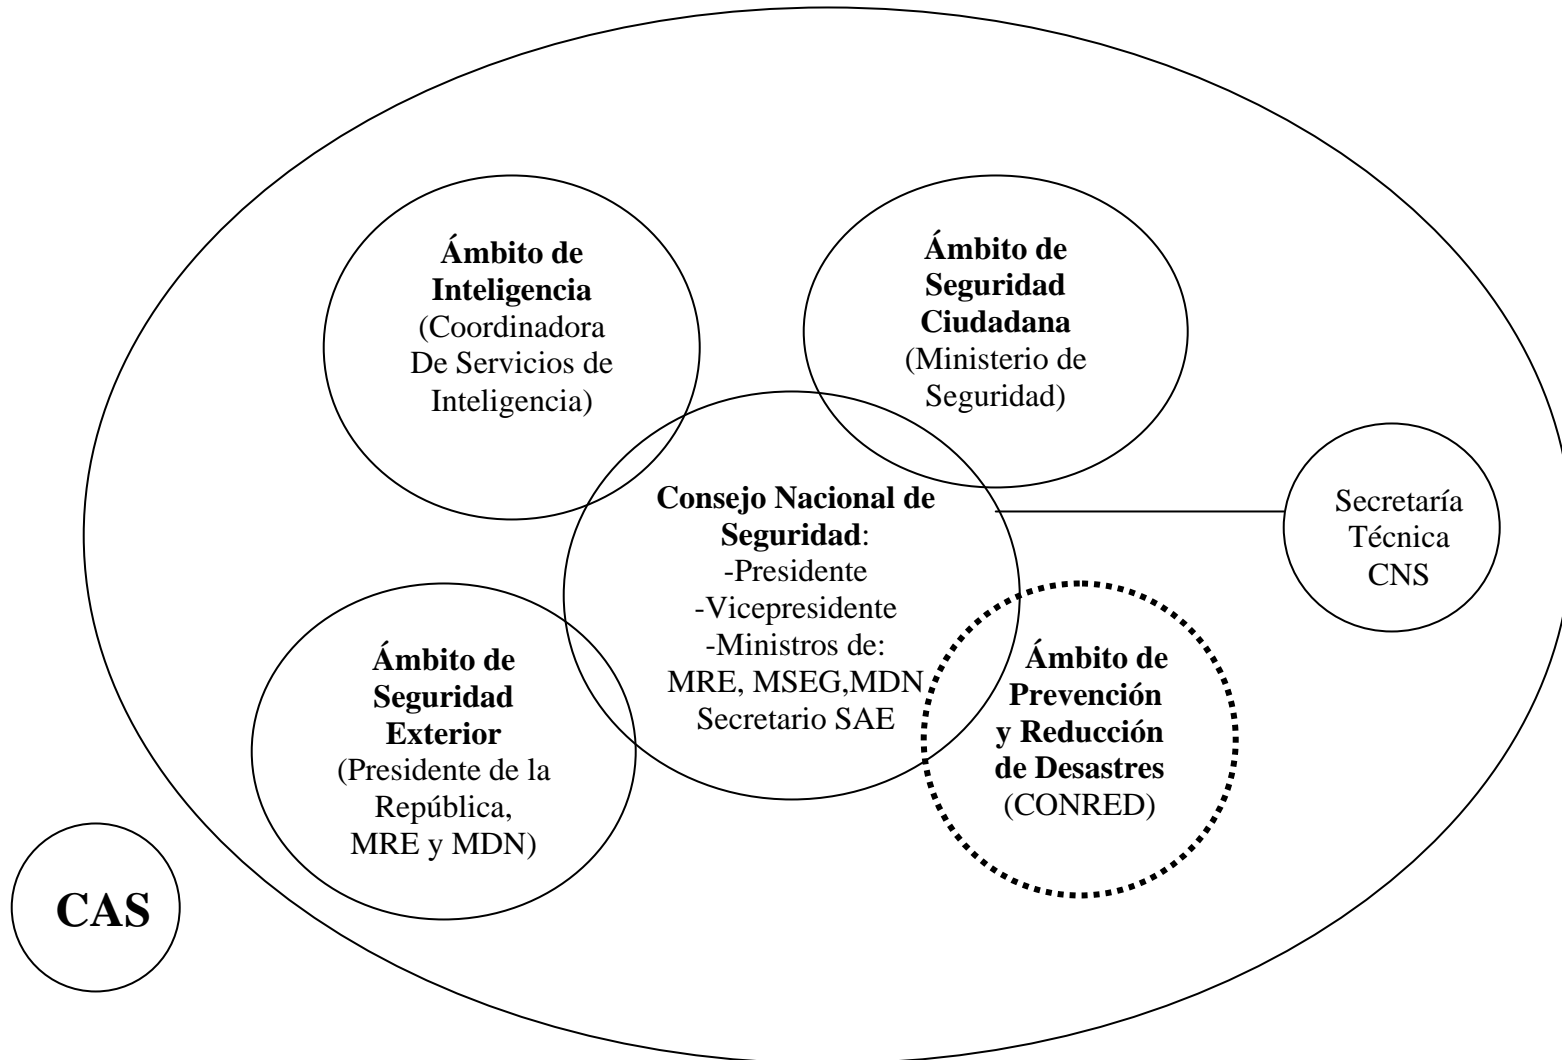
Ámbito de Inteligencia (Coordinadora De Servicios de Inteligencia)

Ámbito de Seguridad Ciudadana (Ministerio de Seguridad)

Consejo Nacional de Seguridad:
-Presidente
-Vicepresidente
-Ministros de:
MRE, MSEG,MDN
Secretario SAE

Secretaría Técnica CNS

Ámbito de Seguridad Exterior (Presidente de la República, MRE y MDN)

Ámbito de Prevención y Reducción de Desastres (CONRED)

CAS